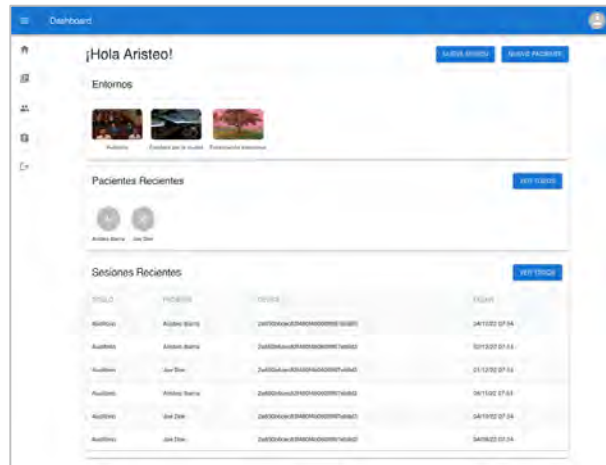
Dashboard

¡Hola Aristeo!

NUEVA SESIÓN NUEVO PACIENTE

Entornos

Auditorio Estadio por la ciudad Entonación tranquila

Pacientes Recientes

VER TODOS

Aristeo Ibarra Joe Doe

Sesiones Recientes

VER TODOS

| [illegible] | PACIENTE | DEVICE | FECHA |
|---|---|---|---|
| Auditorio | Aristeo Ibarra | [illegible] | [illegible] |
| Auditorio | Aristeo Ibarra | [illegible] | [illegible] |
| Auditorio | Joe Doe | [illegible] | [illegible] |
| Auditorio | Aristeo Ibarra | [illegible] | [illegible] |
| Auditorio | Joe Doe | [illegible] | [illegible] |
| Auditorio | Joe Doe | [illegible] | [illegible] |